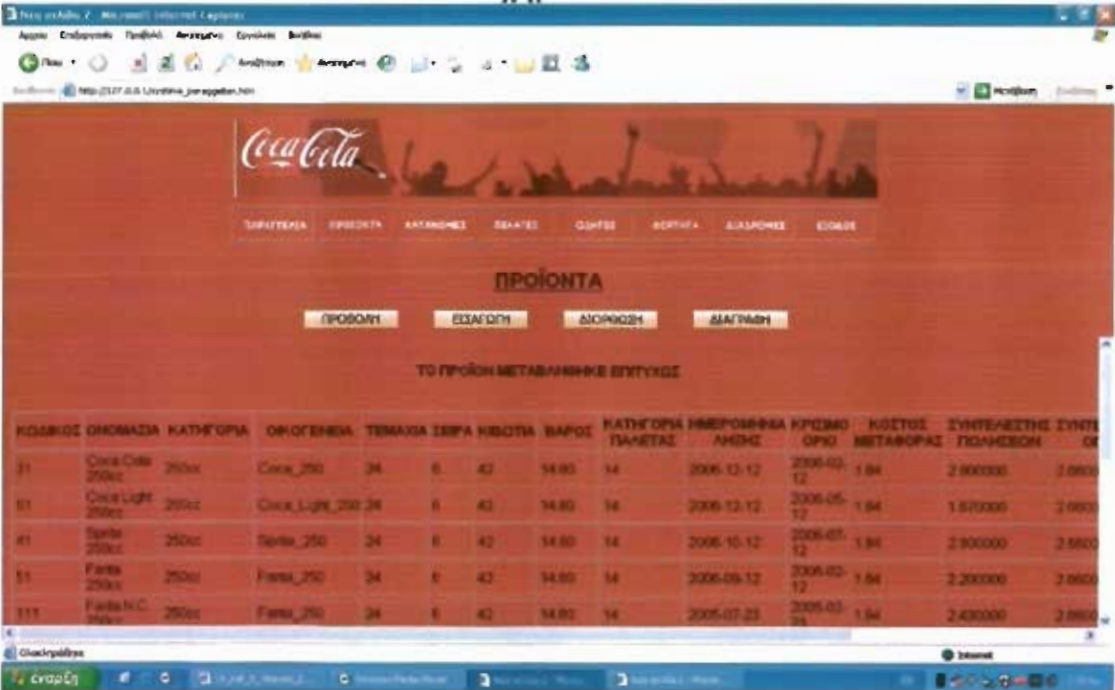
Νέα σελίδα 2 - Microsoft Internet Explorer

Αρχείο Επεξεργασία Προβολή Αγαπημένα Εργαλεία Βοήθεια

Πίσω Αναζήτηση Αγαπημένα

Διεύθυνση http://127.0.0.1/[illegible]_proiogeion.htm

Μετάβαση

Coca-Cola

ΣΥΜΒΑΣΙΟΥΧΟΙ ΠΡΟΙΟΝΤΑ ΚΑΤΑΝΟΜΕΣ ΠΕΛΑΤΕΣ ΟΔΗΓΟΙ ΦΟΡΤΙΑ ΔΙΑΔΡΟΜΕΣ ΕΞΟΔΟΣ

ΠΡΟΪΟΝΤΑ

ΠΡΟΒΟΛΗ ΕΙΣΑΓΩΓΗ ΔΙΟΡΘΩΣΗ ΔΙΑΓΡΑΦΗ

ΤΟ ΠΡΟΪΟΝ ΜΕΤΑΒΛΗΘΗΚΕ ΕΠΙΤΥΧΩΣ

| ΚΩΔΙΚΟΣ | ΟΝΟΜΑΣΙΑ | ΚΑΤΗΓΟΡΙΑ | ΟΙΚΟΓΕΝΕΙΑ | ΤΕΜΑΧΙΑ | ΣΕΙΡΑ | ΚΙΒΩΤΙΑ | ΒΑΡΟΣ | ΚΑΤΗΓΟΡΙΑ ΠΑΛΕΤΑΣ | ΗΜΕΡΟΜΗΝΙΑ ΛΗΞΗΣ | ΚΡΙΣΙΜΟ ΟΡΙΟ | ΚΟΣΤΟΣ ΜΕΤΑΦΟΡΑΣ | ΣΥΝΤΕΛΕΣΤΗΣ ΠΩΛΗΣΕΩΝ | ΣΥΝΤΕ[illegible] |
|---|---|---|---|---|---|---|---|---|---|---|---|---|---|
| 31 | Coca Cola 250cc | 250cc | Coca_250 | 24 | 6 | 42 | 14.80 | 14 | 2006-12-12 | 2006-02-12 | 1.84 | 2.800000 | 2.880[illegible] |
| 61 | Coca Light 250cc | 250cc | Coca_Light_250 | 24 | 6 | 42 | 14.80 | 14 | 2006-12-12 | 2006-05-12 | 1.84 | 1.870000 | 2.080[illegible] |
| 41 | Sprite 250cc | 250cc | Sprite_250 | 24 | 6 | 42 | 14.80 | 14 | 2006-10-12 | 2006-07-12 | 1.84 | 2.900000 | 2.880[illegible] |
| 51 | Fanta 250cc | 250cc | Fanta_250 | 24 | 6 | 42 | 14.80 | 14 | 2006-09-12 | 2006-02-12 | 1.84 | 2.200000 | 2.880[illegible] |
| 111 | Fanta N.C. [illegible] | 250cc | Fanta_250 | 24 | 6 | 42 | 14.80 | 14 | 2005-07-23 | 2005-03-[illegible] | 1.84 | 2.430000 | 2.880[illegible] |

Ολοκληρώθηκε

Internet

έναρξη